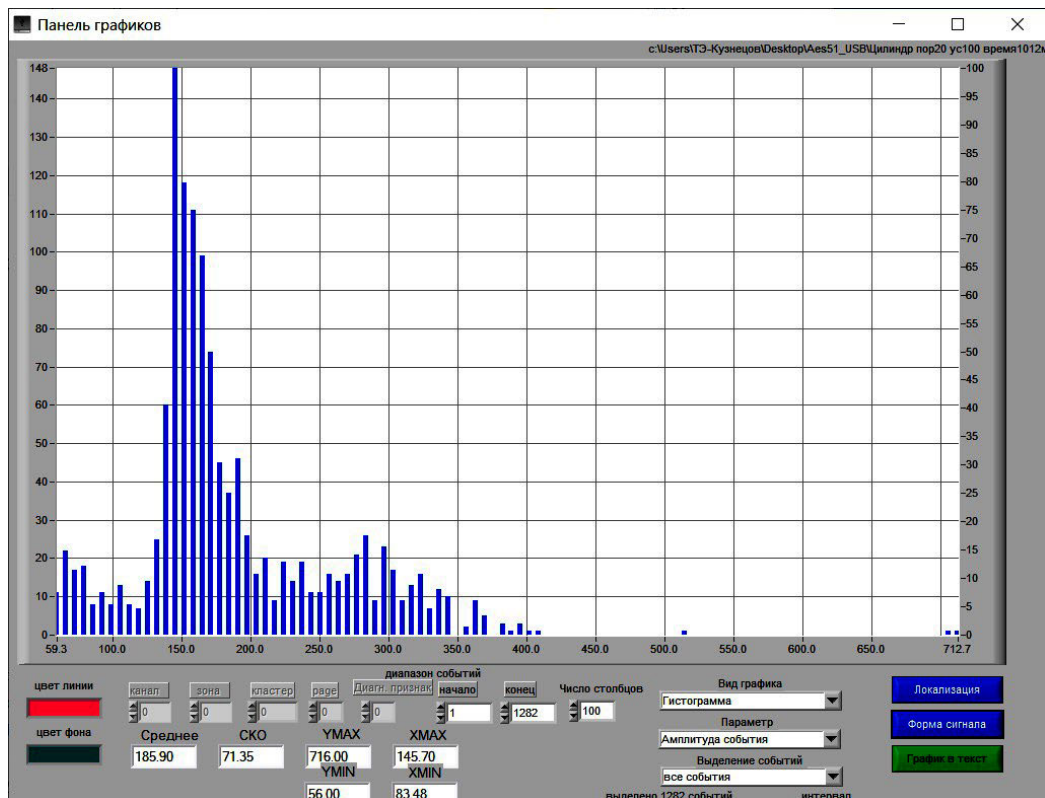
Панель графиков

c:\Users\ТЭ-Кузнецов\Desktop\Aes51_USB\Цилиндр пор20 ус100 время1012м

148
140
130
120
110
100
90
80
70
60
50
40
30
20
10
0

100
95
90
85
80
75
70
65
60
55
50
45
40
35
30
25
20
15
10
5
0

59.3 100.0 150.0 200.0 250.0 300.0 350.0 400.0 450.0 500.0 550.0 600.0 650.0 712.7

цвет линии
цвет фона

канал
0
зона
0
кластер
0
page
0
Диагн. признак
0
диапазон событий
начало
1
конец
1282
Число столбцов
100

Среднее
185.90
СКО
71.35
YMAX
716.00
YMIN
56.00
XMAX
145.70
XMIN
83.48

Вид графика
Гистограмма
Параметр
Амплитуда события
Выделение событий
все события
выделено 1282 событий
интервал

Локализация
Форма сигнала
График в текст